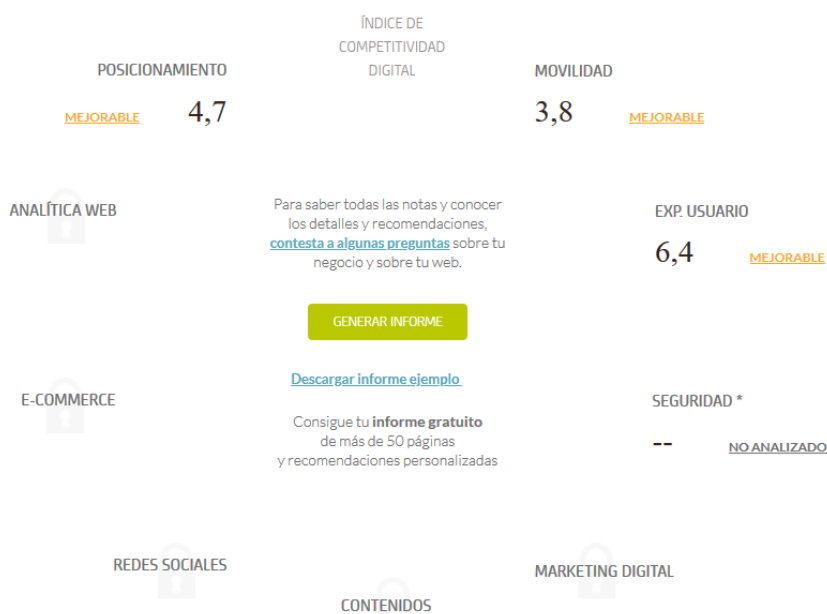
ÍNDICE DE COMPETITIVIDAD DIGITAL

POSICIONAMIENTO

MEJORABLE 4,7

MOVILIDAD

3,8 MEJORABLE

ANALÍTICA WEB

Para saber todas las notas y conocer los detalles y recomendaciones, contesta a algunas preguntas sobre tu negocio y sobre tu web.

EXP. USUARIO

6,4 MEJORABLE

GENERAR INFORME

Descargar informe ejemplo

E-COMMERCE

SEGURIDAD *

-- NO ANALIZADO

Consigue tu informe gratuito de más de 50 páginas y recomendaciones personalizadas

REDES SOCIALES

MARKETING DIGITAL

CONTENIDOS